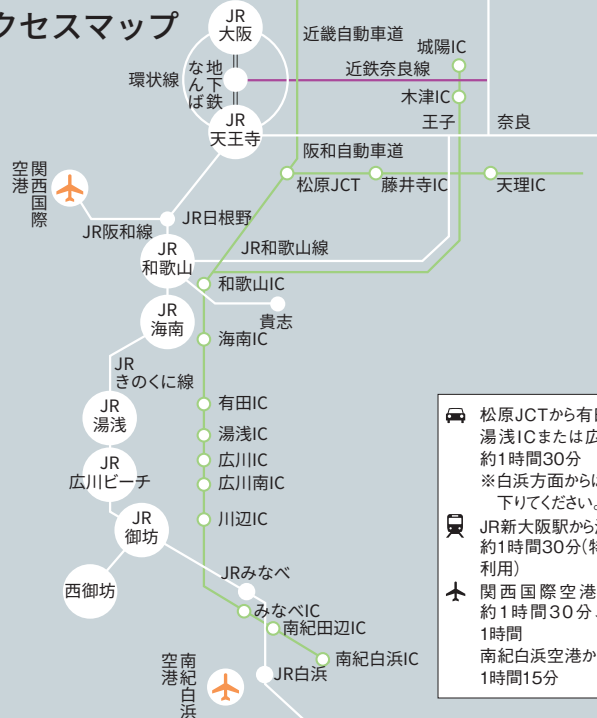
クセスマップ

JR 大阪
なんば
地下鉄
JR 天王寺
環状線
近畿自動車道
城陽IC
近鉄奈良線
木津IC
王子
奈良
阪和自動車道
松原JCT
藤井寺IC
天理IC
関西国際空港
JR阪和線
JR日根野
JR 和歌山
JR和歌山線
和歌山IC
貴志
JR 海南
海南IC
JR きのくに線
有田IC
JR 湯浅
湯浅IC
広川IC
JR 広川ビーチ
広川南IC
JR 御坊
川辺IC
西御坊
JRみなべ
みなべIC
南紀田辺IC
南紀白浜IC
JR白浜
南紀白浜空港

松原JCTから有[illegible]
湯浅ICまたは広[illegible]
約1時間30分
※白浜方面から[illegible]
下りてください。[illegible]
JR新大阪駅から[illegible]
約1時間30分(特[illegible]
利用)
関西国際空港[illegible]
約1時間30分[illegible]
1時間
南紀白浜空港か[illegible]
1時間15分